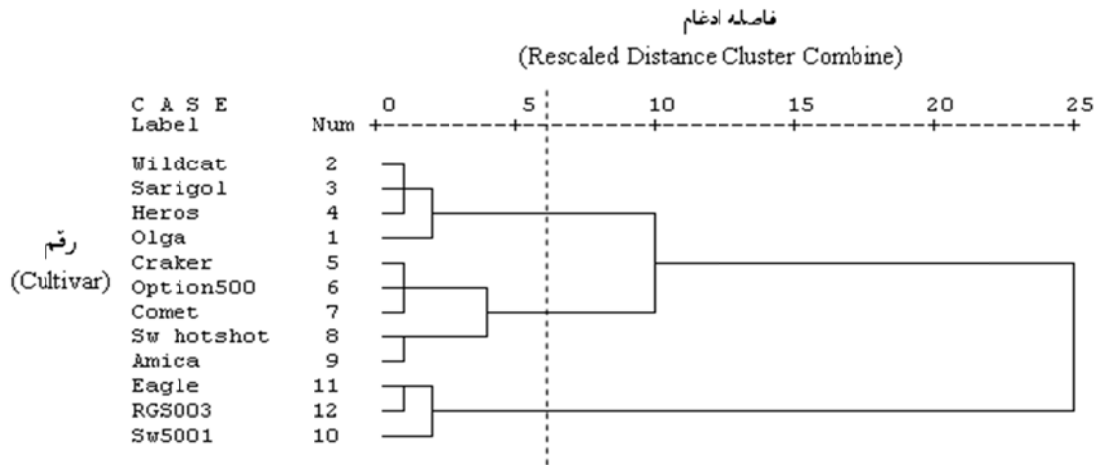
فاصله ادغام
(Rescaled Distance Cluster Combine)

C A S E
Label Num

0 5 10 15 20 25

رقم
(Cultivar)

| Label | Num |
|---|---|
| Wildcat | 2 |
| Sarigol | 3 |
| Heros | 4 |
| Olga | 1 |
| Craker | 5 |
| Option500 | 6 |
| Comet | 7 |
| Sw hotshot | 8 |
| Amica | 9 |
| Eagle | 11 |
| RGS003 | 12 |
| Sw5001 | 10 |